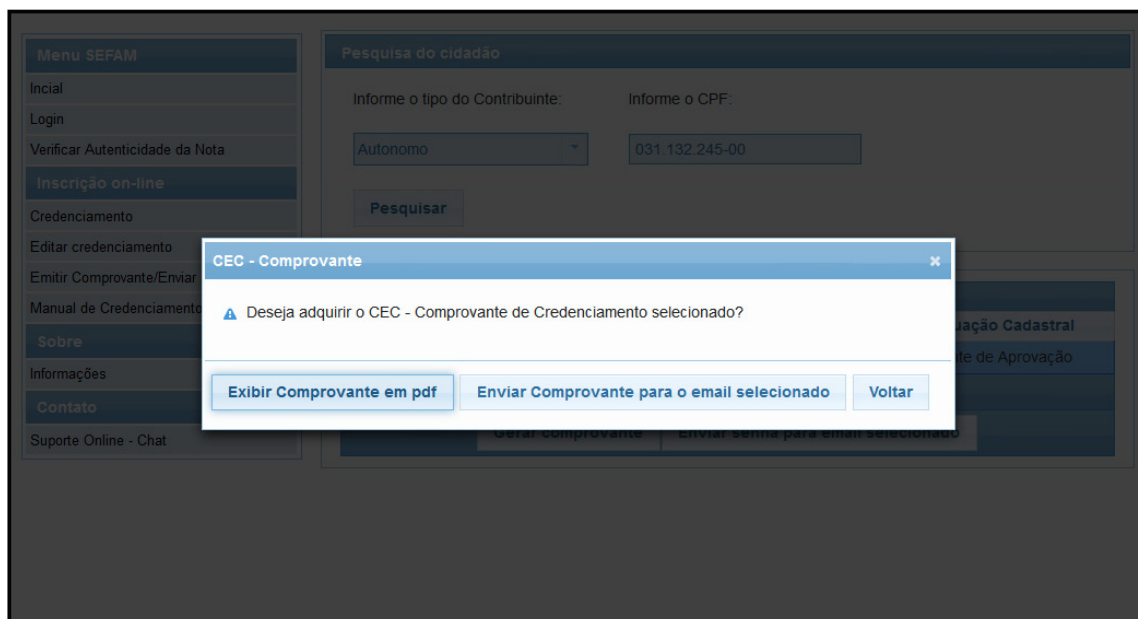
Menu SEFAM
Incial
Login
Verificar Autenticidade da Nota
Inscrição on-line
Credenciamento
Editar credenciamento
Emitir Comprovante/Enviar
Manual de Credenciamento
Sobre
Informações
Contato
Suporte Online - Chat

Pesquisa do cidadão
Informe o tipo do Contribuinte:
Informe o CPF:
Autonomo
031.132.245-00
Pesquisar

uação Cadastral
te de Aprovação
Gerar comprovante
Enviar senha para email selecionado

CEC - Comprovante
×
Deseja adquirir o CEC - Comprovante de Credenciamento selecionado?
Exibir Comprovante em pdf
Enviar Comprovante para o email selecionado
Voltar